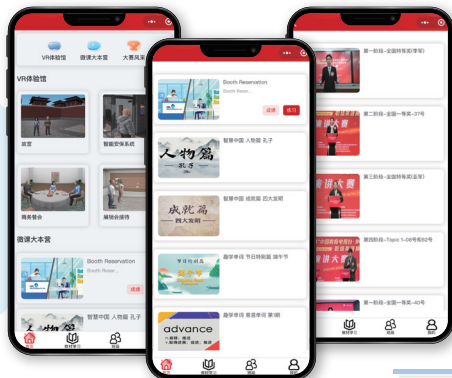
VR体验馆
微课大本营
大赛风采

VR体验馆

故宫
智能安保系统
商务会合
展销会接待

微课大本营

Booth Reservation
Booth Reser...
成绩

智慧中国 人物篇 孔子

首页
教材学习
我的

Booth Reservation
Booth Reser...
成绩
练习

人物篇
孔子
智慧中国 人物篇 孔子

成就篇
四大发明
智慧中国 成就篇 四大发明

端午节
趣学诗词 节日特别篇 端午节

advance
趣学单词 常是单词 第1期

首页
教材学习
资源
我的

第一阶段-全国特等奖(李琴)
第二阶段-全国一等奖-37号
第三阶段-全国特等奖(孟琴)
第四阶段-Topic 1-08号82号
第一阶段-全国一等奖-40号

教材学习
我的